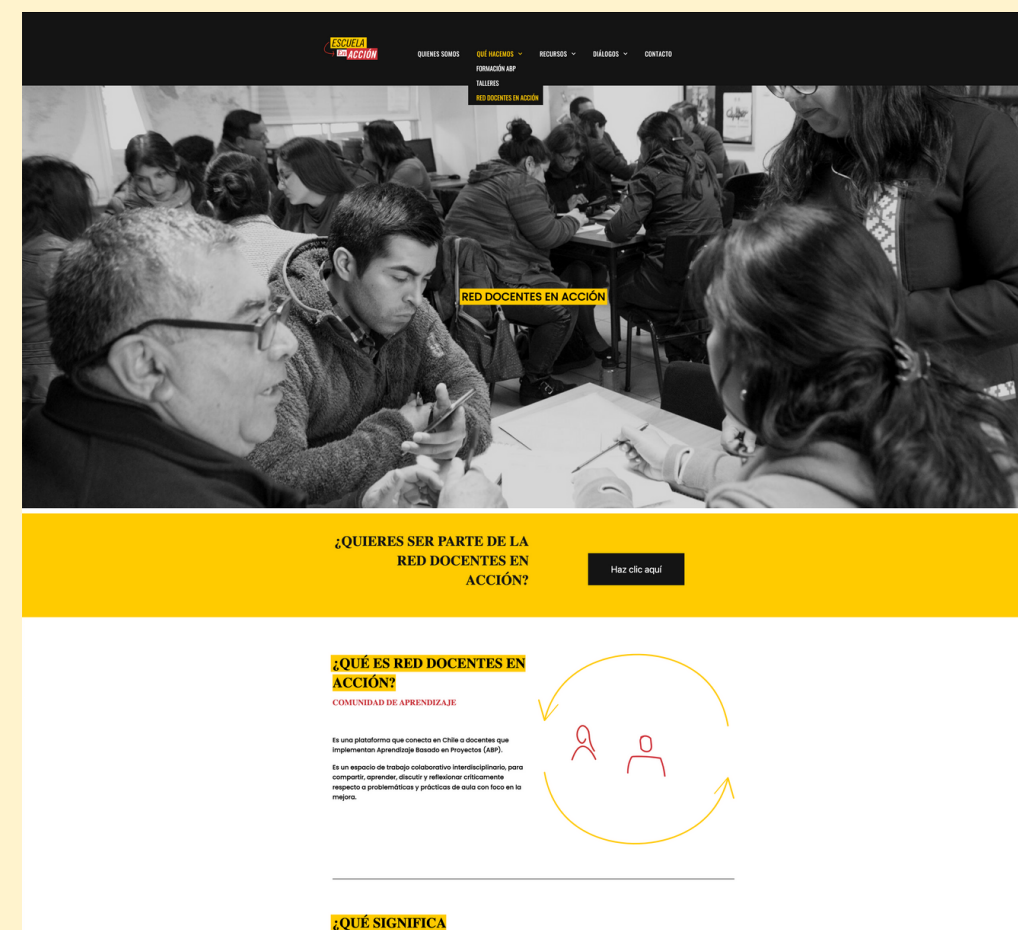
ESCUELA EN ACCIÓN

QUIENES SOMOS QUÉ HACEMOS RECURSOS DIÁLOGOS CONTACTO

FORMACIÓN ABP
TALLERES
RED DOCENTES EN ACCIÓN

RED DOCENTES EN ACCIÓN

¿QUIERES SER PARTE DE LA RED DOCENTES EN ACCIÓN?

Haz clic aquí

¿QUÉ ES RED DOCENTES EN ACCIÓN?

COMUNIDAD DE APRENDIZAJE

Es una plataforma que conecta en Chile a docentes que implementan Aprendizaje Basado en Proyectos (ABP).

Es un espacio de trabajo colaborativo interdisciplinario, para compartir, aprender, discutir y reflexionar críticamente respecto a problemáticas y prácticas de aula con foco en la mejora.

¿QUÉ SIGNIFICA